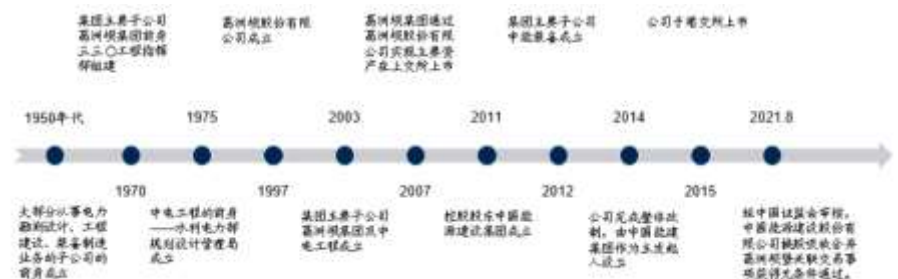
集团主要子公司葛洲坝集团前身三三〇工程指挥部组建

葛洲坝股份有限公司成立

葛洲坝集团通过葛洲坝股份有限公司实现主要资产在上交所上市

集团主要子公司中能装备成立

公司于港交所上市

1950年代

1975

2003

2011

2014

2021.8

1970

1997

2007

2012

2015

大部分从事电力勘测设计、工程建设、装备制造业务的子公司的前身成立

中电工程的前身——水利电力部规划设计管理局成立

集团主要子公司葛洲坝集团及中电工程成立

控股股东中国能源建设集团成立

公司完成整体改制，由中国能建集团作为主发起人设立

经中国证监会审核，中国能源建设股份有限公司换股吸收合并葛洲坝暨关联交易事项获得无条件通过。